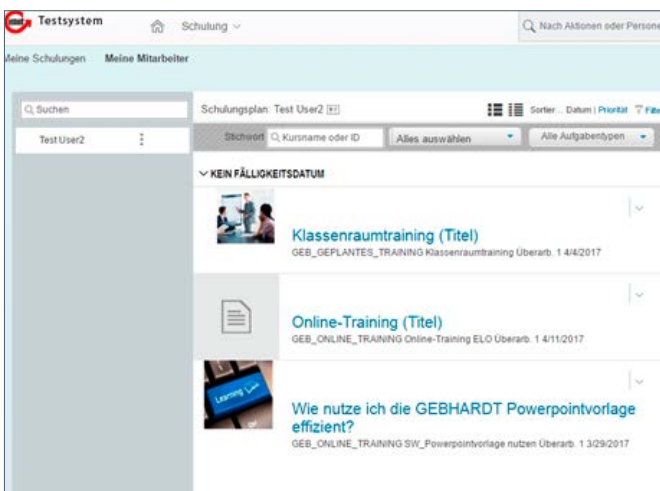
Testsystem

Schulung

Nach Aktionen oder Persone

Meine Schulungen Meine Mitarbeiter

Suchen

Test User2

Schulungsplan: Test User2

Sorter... Datum | Priorität Filte

Stichwort Kursname oder ID

Alles auswählen

Alle Aufgabentypen

KEIN FÄLLIGKEITSDATUM

Klassenraumtraining (Titel)
GEB_GEPLANTES_TRAINING Klassenraumtraining Überarb. 1 4/4/2017

Online-Training (Titel)
GEB_ONLINE_TRAINING Online-Training ELO Überarb. 1 4/11/2017

Learning

Wie nutze ich die GEBHARDT Powerpointvorlage effizient?
GEB_ONLINE_TRAINING SW_Powerpointvorlage nutzen Überarb. 1 3/29/2017